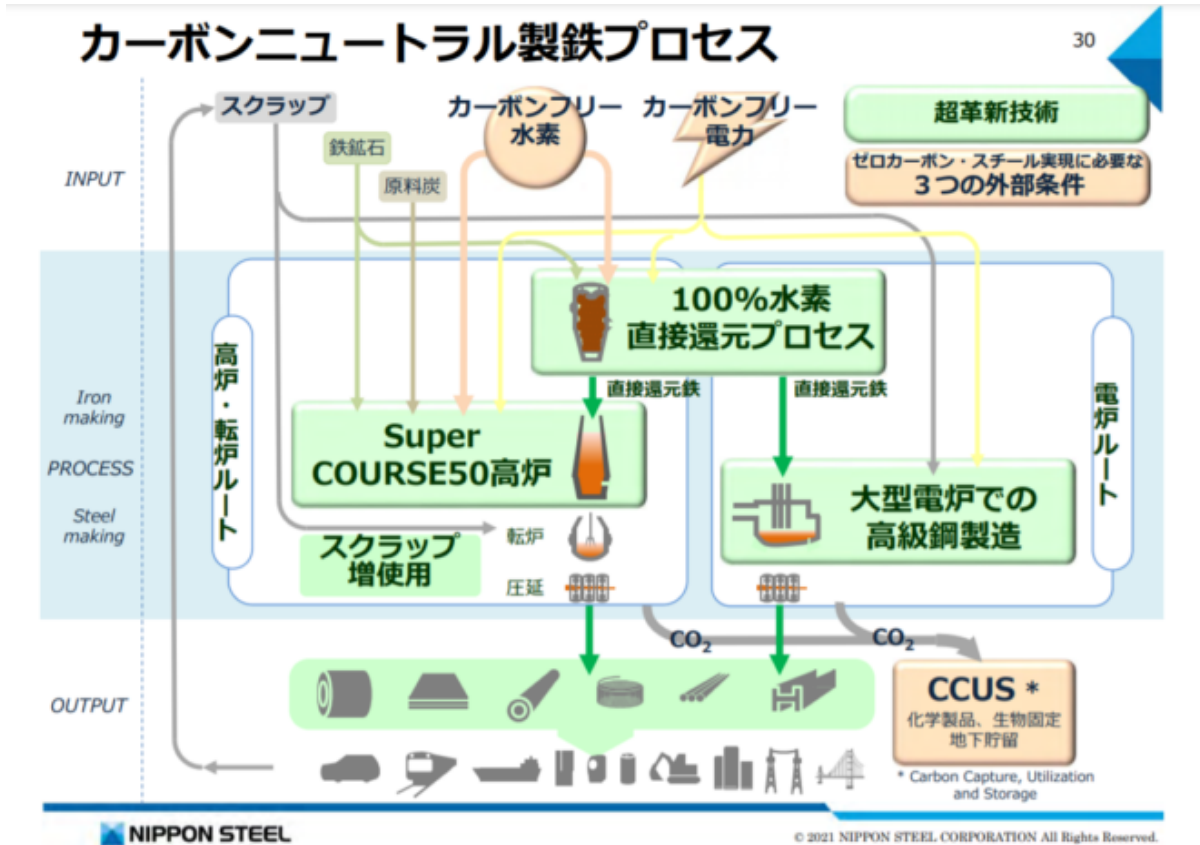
カーボンニュートラル製鉄プロセス

30

INPUT

スクラップ

鉄鉱石

原料炭

カーボンフリー
水素

カーボンフリー
電力

超革新技術

ゼロカーボン・スチール実現に必要な
3つの外部条件

Iron making

PROCESS

Steel making

高炉・転炉ルート

100%水素
直接還元プロセス

直接還元鉄

直接還元鉄

Super
COURSE50高炉

転炉

スクラップ
増使用

圧延

大型電炉での
高級鋼製造

電炉ルート

$CO_2$

$CO_2$

OUTPUT

CCUS *
化学製品、生物固定
地下貯留

* Carbon Capture, Utilization and Storage

NIPPON STEEL

© 2021 NIPPON STEEL CORPORATION All Rights Reserved.